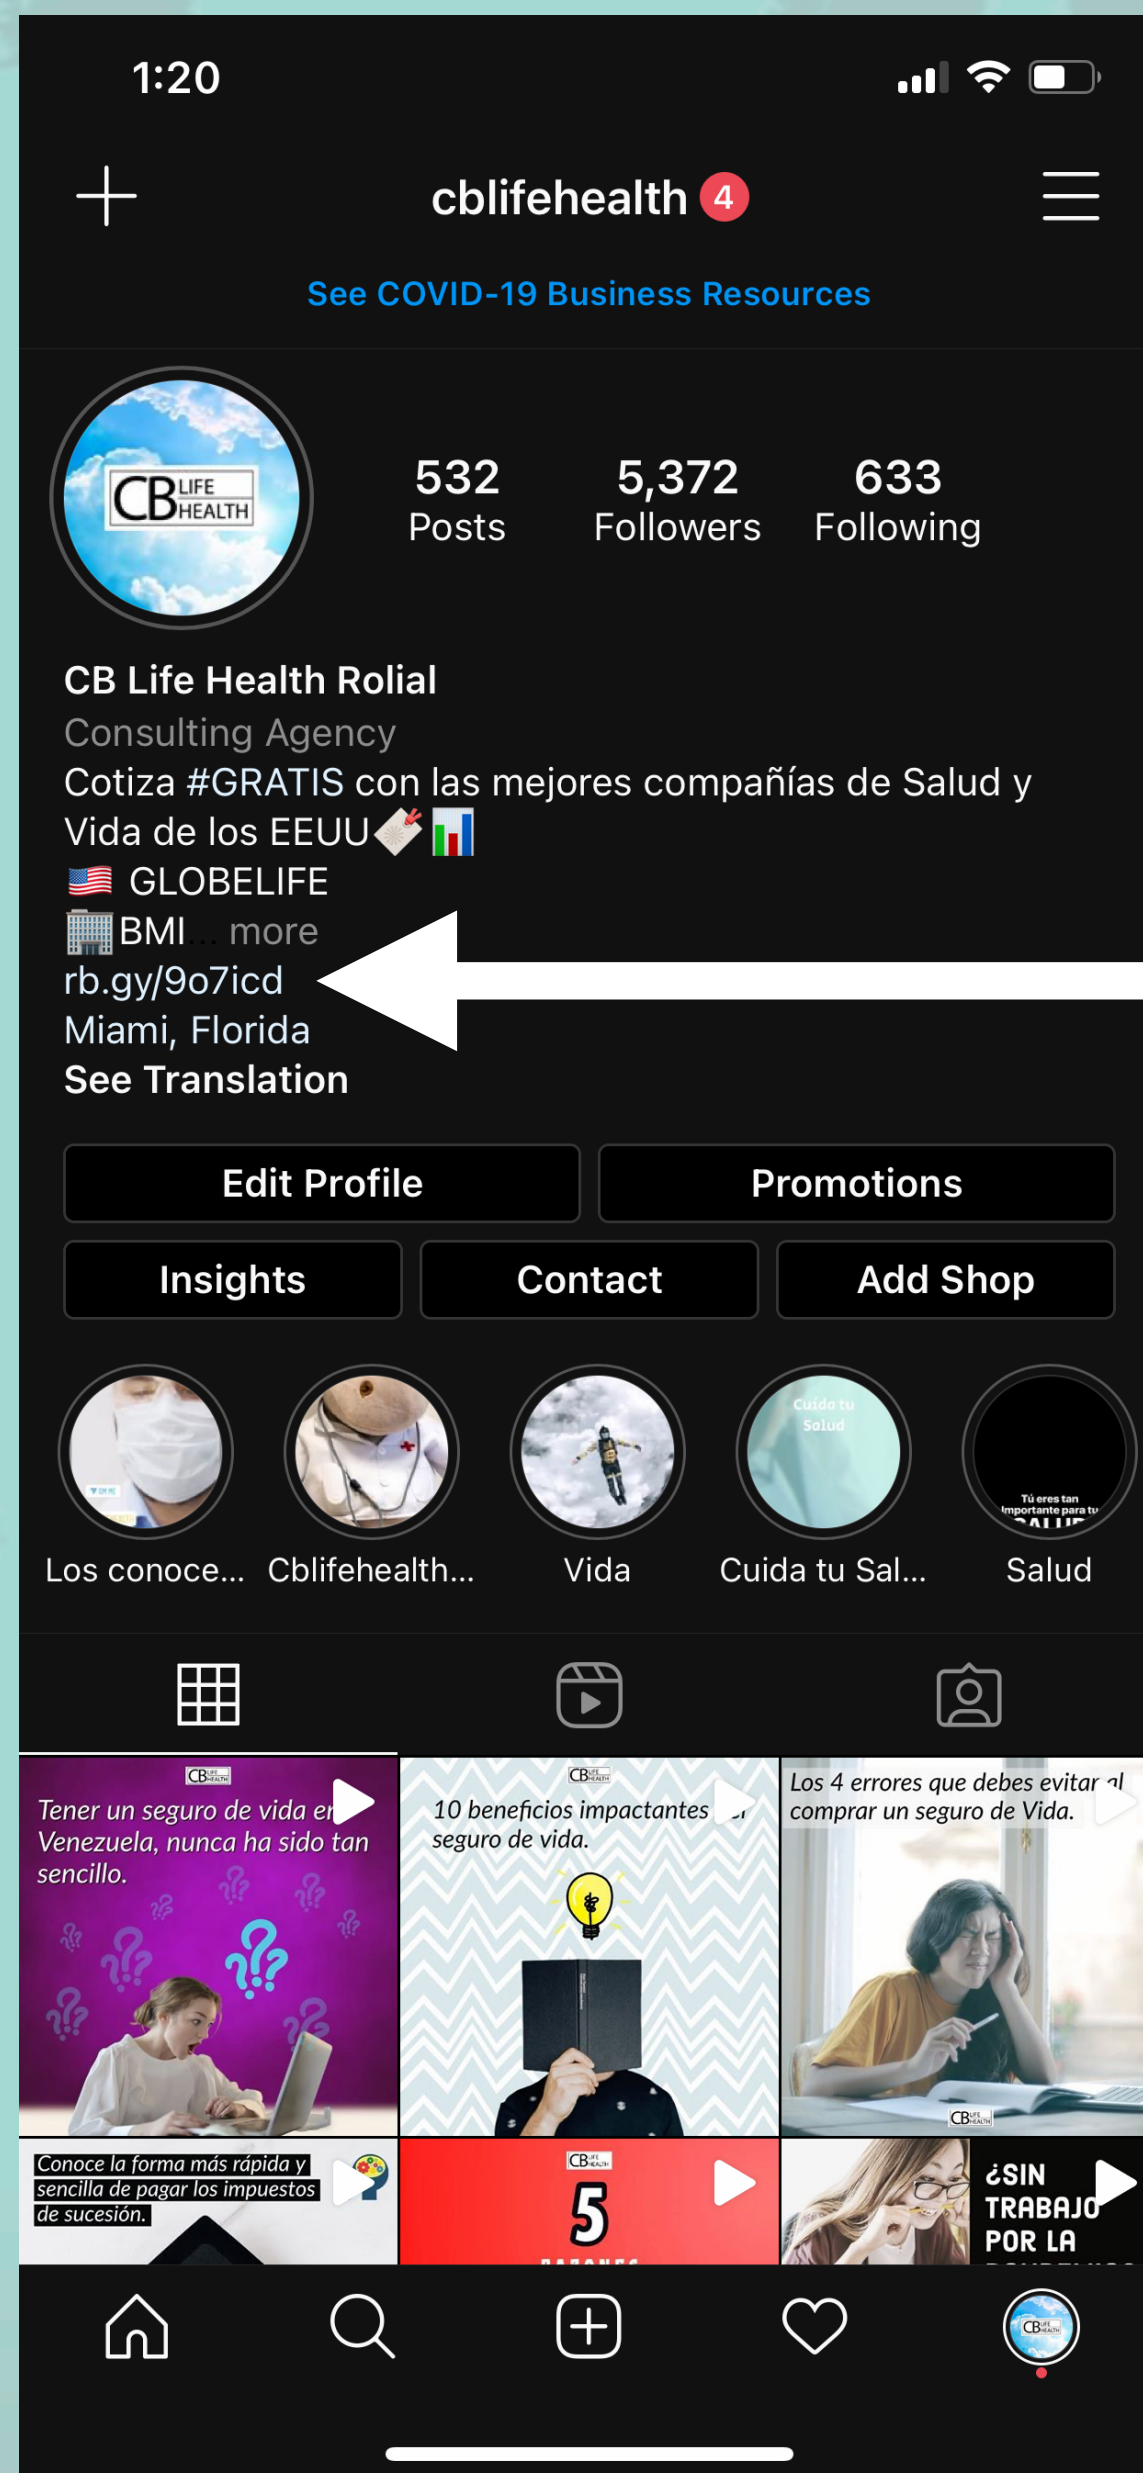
1:20

cblifehealth 4

See COVID-19 Business Resources

CB LIFE HEALTH

532 Posts
5,372 Followers
633 Following

CB Life Health Rolial
Consulting Agency
Cotiza #GRATIS con las mejores compañías de Salud y Vida de los EEUU
GLOBELIFE
BMI... more
rb.gy/9o7icd
Miami, Florida
See Translation

Edit Profile
Promotions
Insights
Contact
Add Shop

Cuida tu Salud
Tú eres tan importante para tu
Los conoce...
Cblifehealth...
Vida
Cuida tu Sal...
Salud

CB LIFE HEALTH
Tener un seguro de vida en Venezuela, nunca ha sido tan sencillo.

CB LIFE HEALTH
10 beneficios impactantes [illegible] seguro de vida.

Los 4 errores que debes evitar al comprar un seguro de Vida.
CB LIFE HEALTH

Conoce la forma más rápida y sencilla de pagar los impuestos de sucesión.

CB LIFE HEALTH
5
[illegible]

¿SIN TRABAJO POR LA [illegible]